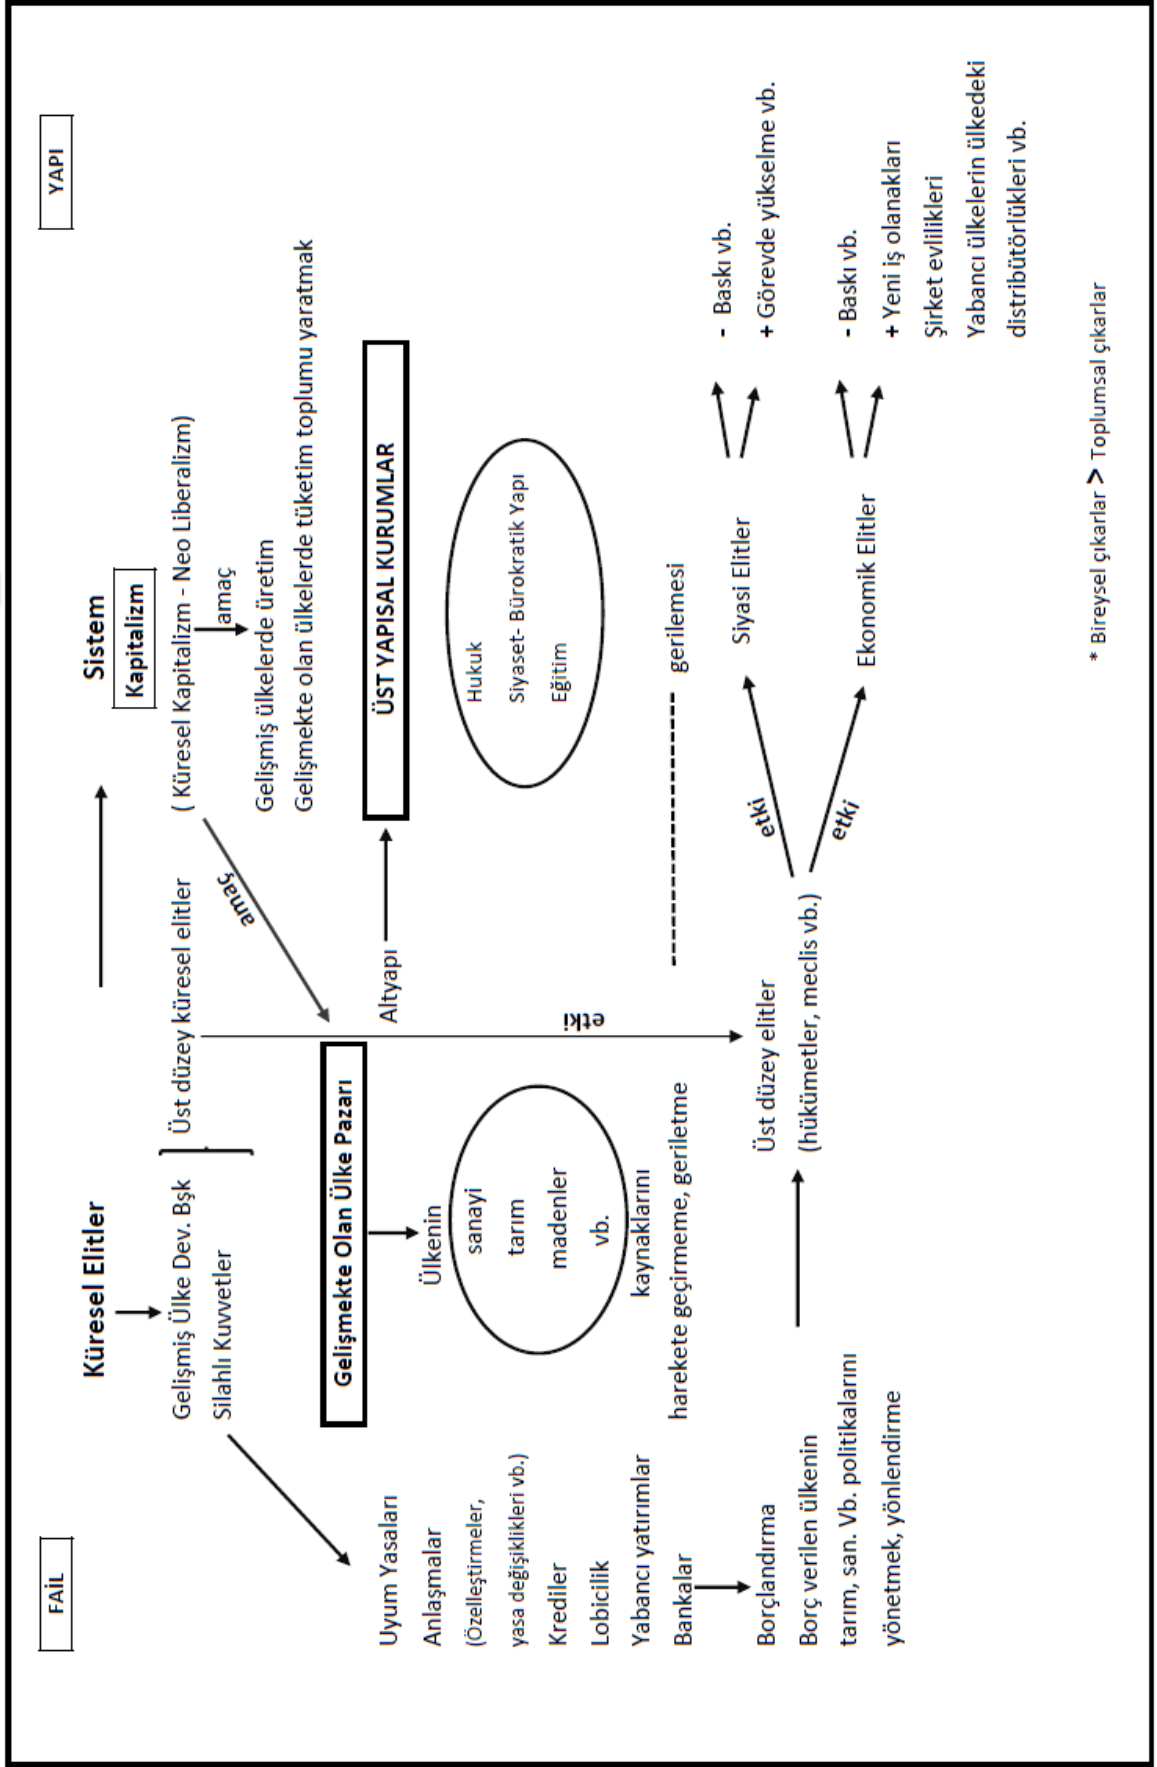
FAİL

YAPI

Küresel Elitler

Gelişmiş Ülke Dev. Bşk

Silahlı Kuvvetler

Üst düzey küresel elitler

Sistem

Kapitalizm

( Küresel Kapitalizm - Neo Liberalizm)

amaç

Gelişmiş ülkelerde üretim

Gelişmekte olan ülkelerde tüketim toplumu yaratmak

amaç

Gelişmekte Olan Ülke Pazarı

Ülkenin

sanayi

tarım

madenler

vb.

kaynaklarını

harekete geçirmeme, geriletme

Altyapı

ÜST YAPISAL KURUMLAR

Hukuk

Siyaset- Bürokratik Yapı

Eğitim

gerilemesi

etki

Üst düzey elitler

(hükümetler, meclis vb.)

etki

etki

Siyasi Elitler

- Baskı vb.

+ Görevde yükselme vb.

Ekonomik Elitler

- Baskı vb.

+ Yeni iş olanakları

Şirket evlilikleri

Yabancı ülkelerin ülkedeki distribütörlükleri vb.

Uyum Yasaları

Anlaşmalar

(Özelleştirmeler, yasa değişiklikleri vb.)

Krediler

Lobicilik

Yabancı yatırımlar

Bankalar

Borçlandırma

Borç verilen ülkenin tarım, san. Vb. politikalarını yönetmek, yönlendirme

* Bireysel çıkarlar > Toplumsal çıkarlar